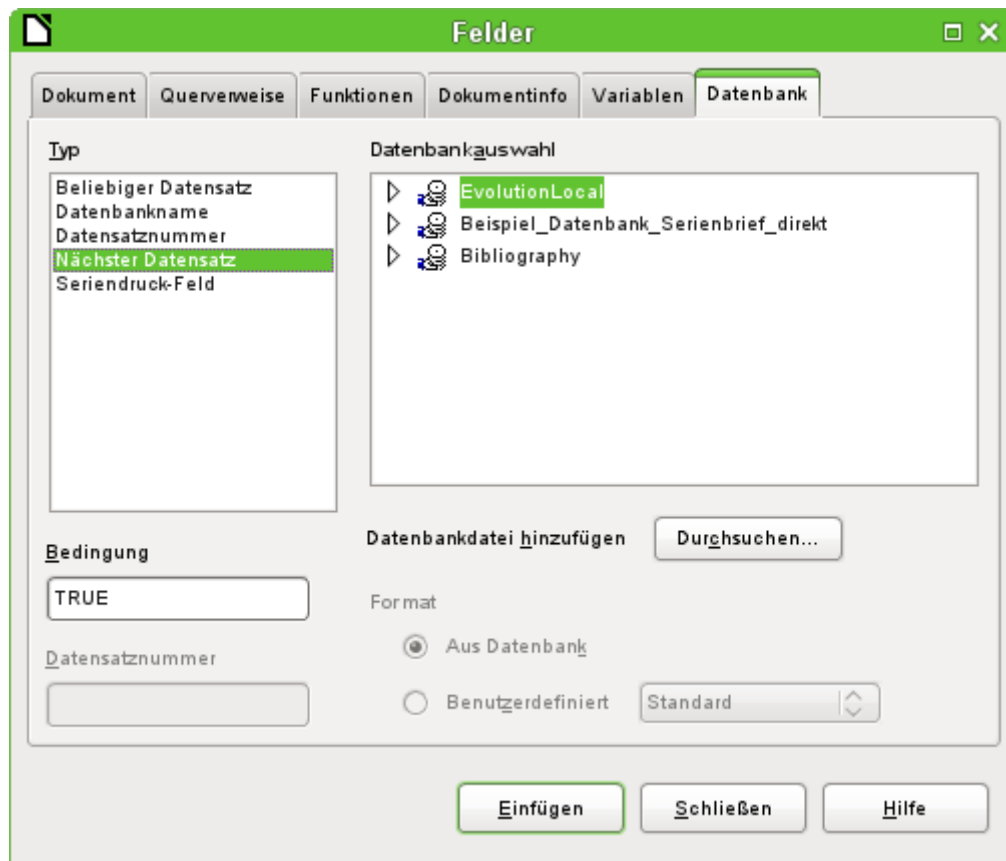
Felder

Dokument | Querverweise | Funktionen | Dokumentinfo | Variablen | Datenbank

Typ

Beliebiger Datensatz
Datenbankname
Datensatznummer
Nächster Datensatz
Seriendruck-Feld

Datenbankauswahl

EvolutionLocal
Beispiel_Datenbank_Serienbrief_direkt
Bibliography

Bedingung

TRUE

Datensatznummer

Datenbankdatei hinzufügen

Durchsuchen...

Format

Aus Datenbank

Benutzerdefiniert

Standard

Einfügen

Schließen

Hilfe